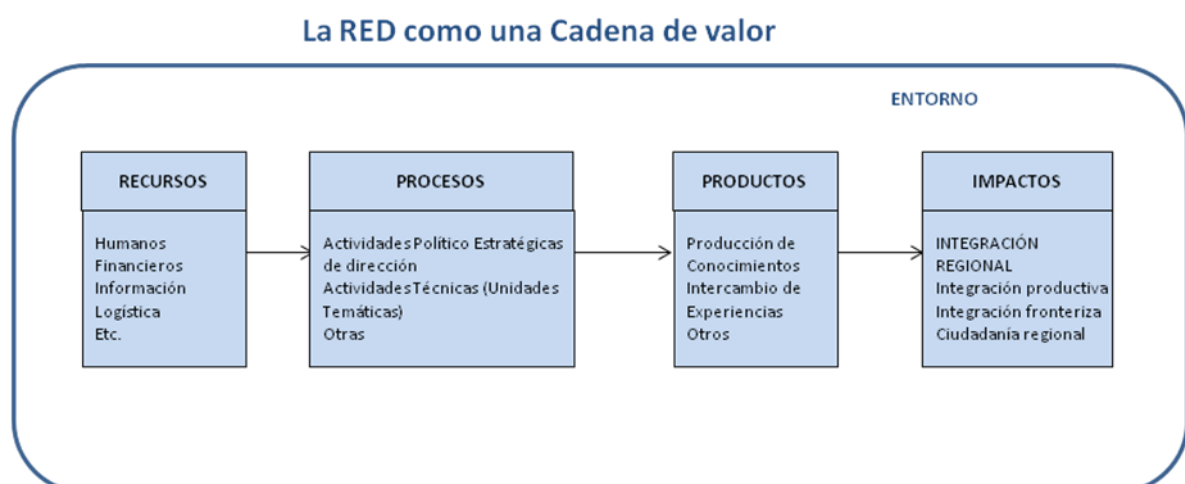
La RED como una Cadena de valor

ENTORNO

RECURSOS

Humanos
Financieros
Información
Logística
Etc.

PROCESOS

ActividadesPolítico Estratégicas de dirección
ActividadesTécnicas (Unidades Temáticas)
Otras

PRODUCTOS

Producción de Conocimientos
Intercambio de Experiencias
Otros

IMPACTOS

INTEGRACIÓN REGIONAL
Integración productiva
Integración fronteriza
Ciudadanía regional